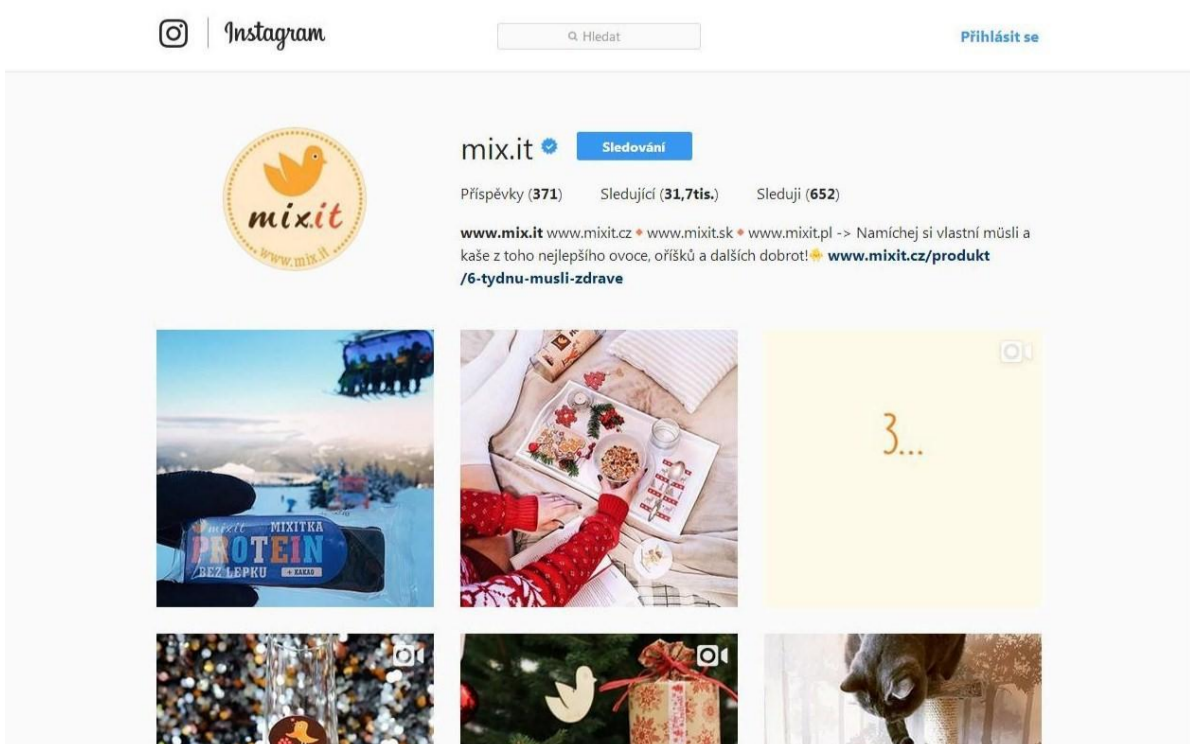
Instagram

Hledat

Přihlásit se

mix.it

www.mix.it

mix.it Sledování

Příspěvky (371) Sledující (31,7tis.) Sleduji (652)

www.mix.it www.mixit.cz ♦ www.mixit.sk ♦ www.mixit.pl -> Namíchej si vlastní müsli a kaše z toho nejlepšího ovoce, oříšků a dalších dobrot! www.mixit.cz/produkt/6-tydnu-musli-zdrave

mixit MIXITKA PROTEIN BEZ LEPKU + KAKAO

3...